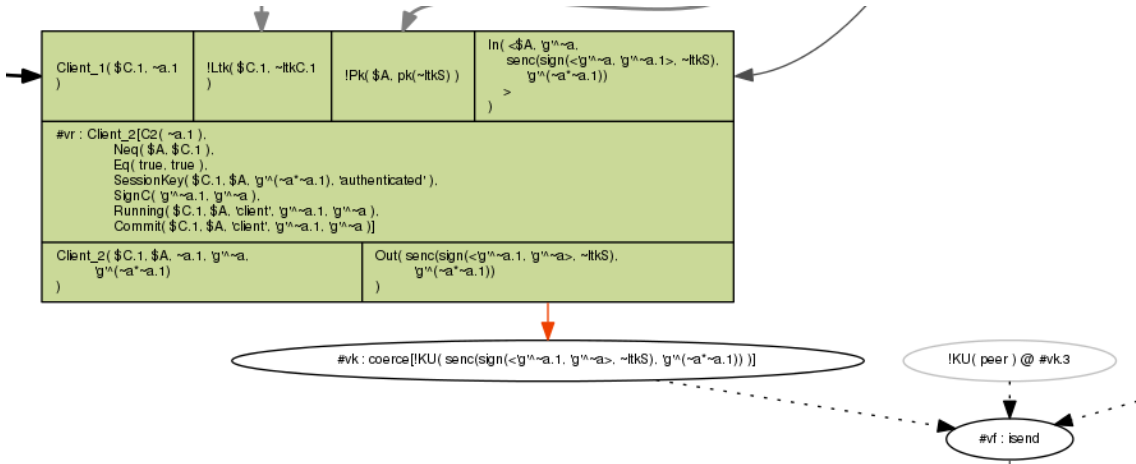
Client_1( $C.1, ~a.1 )

!Ltk( $C.1, ~ltkC.1 )

!Pk( $A, pk(~ltkS) )

In( <$A, 'g'^~a, senc(sign(<'g'^~a, 'g'^~a.1>, ~ltkS), 'g'^(~a*~a.1)) > )

#vr : Client_2[C2( ~a.1 ),
Neq( $A, $C.1 ),
Eq( true, true ),
SessionKey( $C.1, $A, 'g'^(~a*~a.1), 'authenticated' ),
SignC( 'g'^~a.1, 'g'^~a ),
Running( $C.1, $A, 'client', 'g'^~a.1, 'g'^~a ),
Commit( $C.1, $A, 'client', 'g'^~a.1, 'g'^~a )]

Client_2( $C.1, $A, ~a.1, 'g'^~a, 'g'^(~a*~a.1) )

Out( senc(sign(<'g'^~a.1, 'g'^~a>, ~ltkS), 'g'^(~a*~a.1)) )

#vk : coerce[!KU( senc(sign(<'g'^~a.1, 'g'^~a>, ~ltkS), 'g'^(~a*~a.1)) )]

!KU( peer ) @ #vk.3

#vf : isend